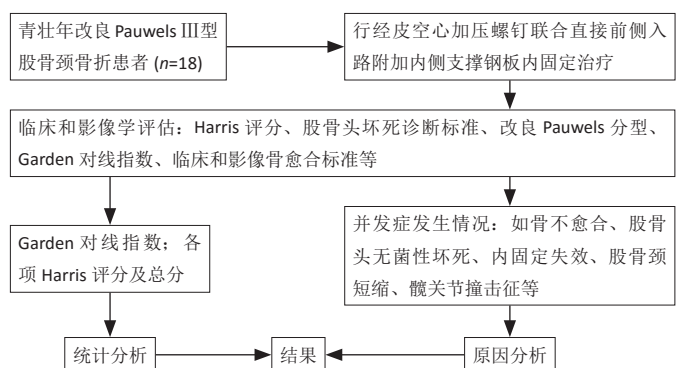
青壮年改良 Pauwels Ⅲ型股骨颈骨折患者 ($n$=18)

行经皮空心加压螺钉联合直接前侧入路附加内侧支撑钢板内固定治疗

临床和影像学评估：Harris 评分、股骨头坏死诊断标准、改良 Pauwels 分型、Garden 对线指数、临床和影像骨愈合标准等

Garden 对线指数：各项 Harris 评分及总分

并发症发生情况：如骨不愈合、股骨头无菌性坏死、内固定失效、股骨颈短缩、髋关节撞击征等

统计分析

结果

原因分析